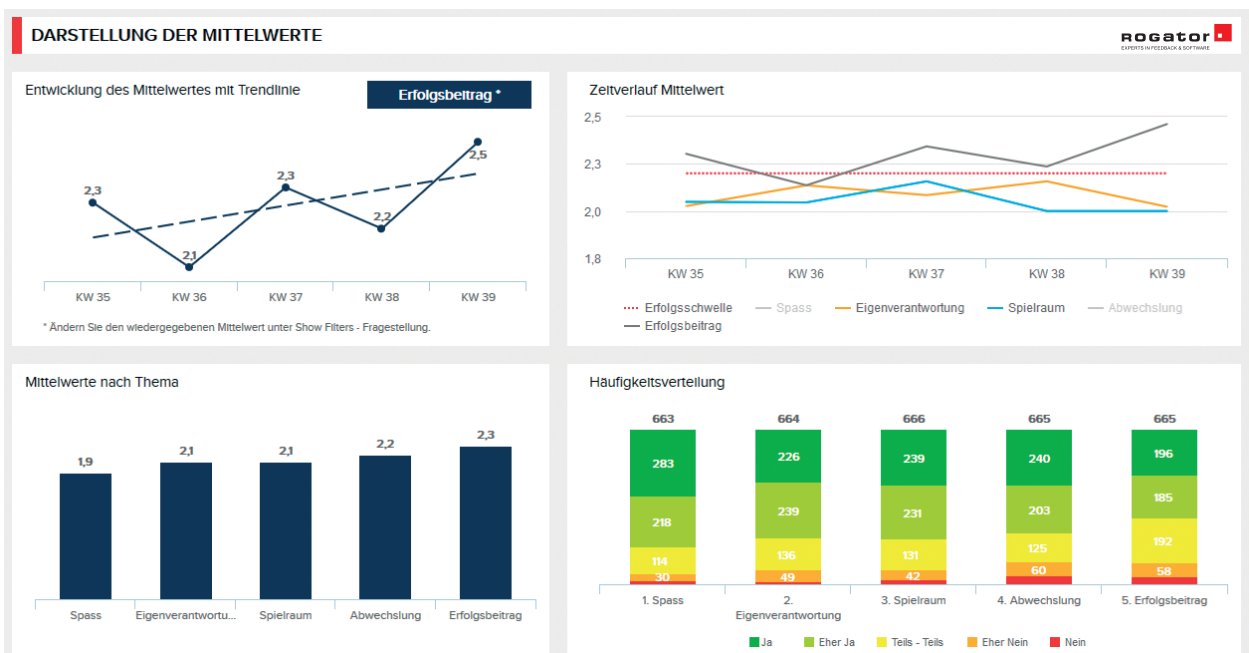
DARSTELLUNG DER MITTELWERTE

ROGATOR
EXPERTS IN FEEDBACK & SOFTWARE

Entwicklung des Mittelwertes mit Trendlinie

Erfolgsbeitrag *

2,3
2,1
2,3
2,2
2,5

KW 35
KW 36
KW 37
KW 38
KW 39

* Ändern Sie den wiedergegebenen Mittelwert unter Show Filters - Fragestellung.

Zeitverlauf Mittelwert

2,5
2,3
2,0
1,8

KW 35
KW 36
KW 37
KW 38
KW 39

Erfolgsschwelle
Spass
Eigenverantwortung
Spielraum
Abwechslung
Erfolgsbeitrag

Mittelwerte nach Thema

1,9
2,1
2,1
2,2
2,3

Spass
Eigenverantwortu...
Spielraum
Abwechslung
Erfolgsbeitrag

Häufigkeitsverteilung

| | 1. Spass | 2. Eigenverantwortung | 3. Spielraum | 4. Abwechslung | 5. Erfolgsbeitrag |
|---|---|---|---|---|---|
| Gesamt | 663 | 664 | 666 | 665 | 665 |
| Ja | 283 | 226 | 239 | 240 | 196 |
| Eher Ja | 218 | 239 | 231 | 203 | 185 |
| Teils - Teils | 114 | 136 | 131 | 125 | 192 |
| Eher Nein | 30 | 49 | 42 | 60 | 58 |

Ja
Eher Ja
Teils - Teils
Eher Nein
Nein